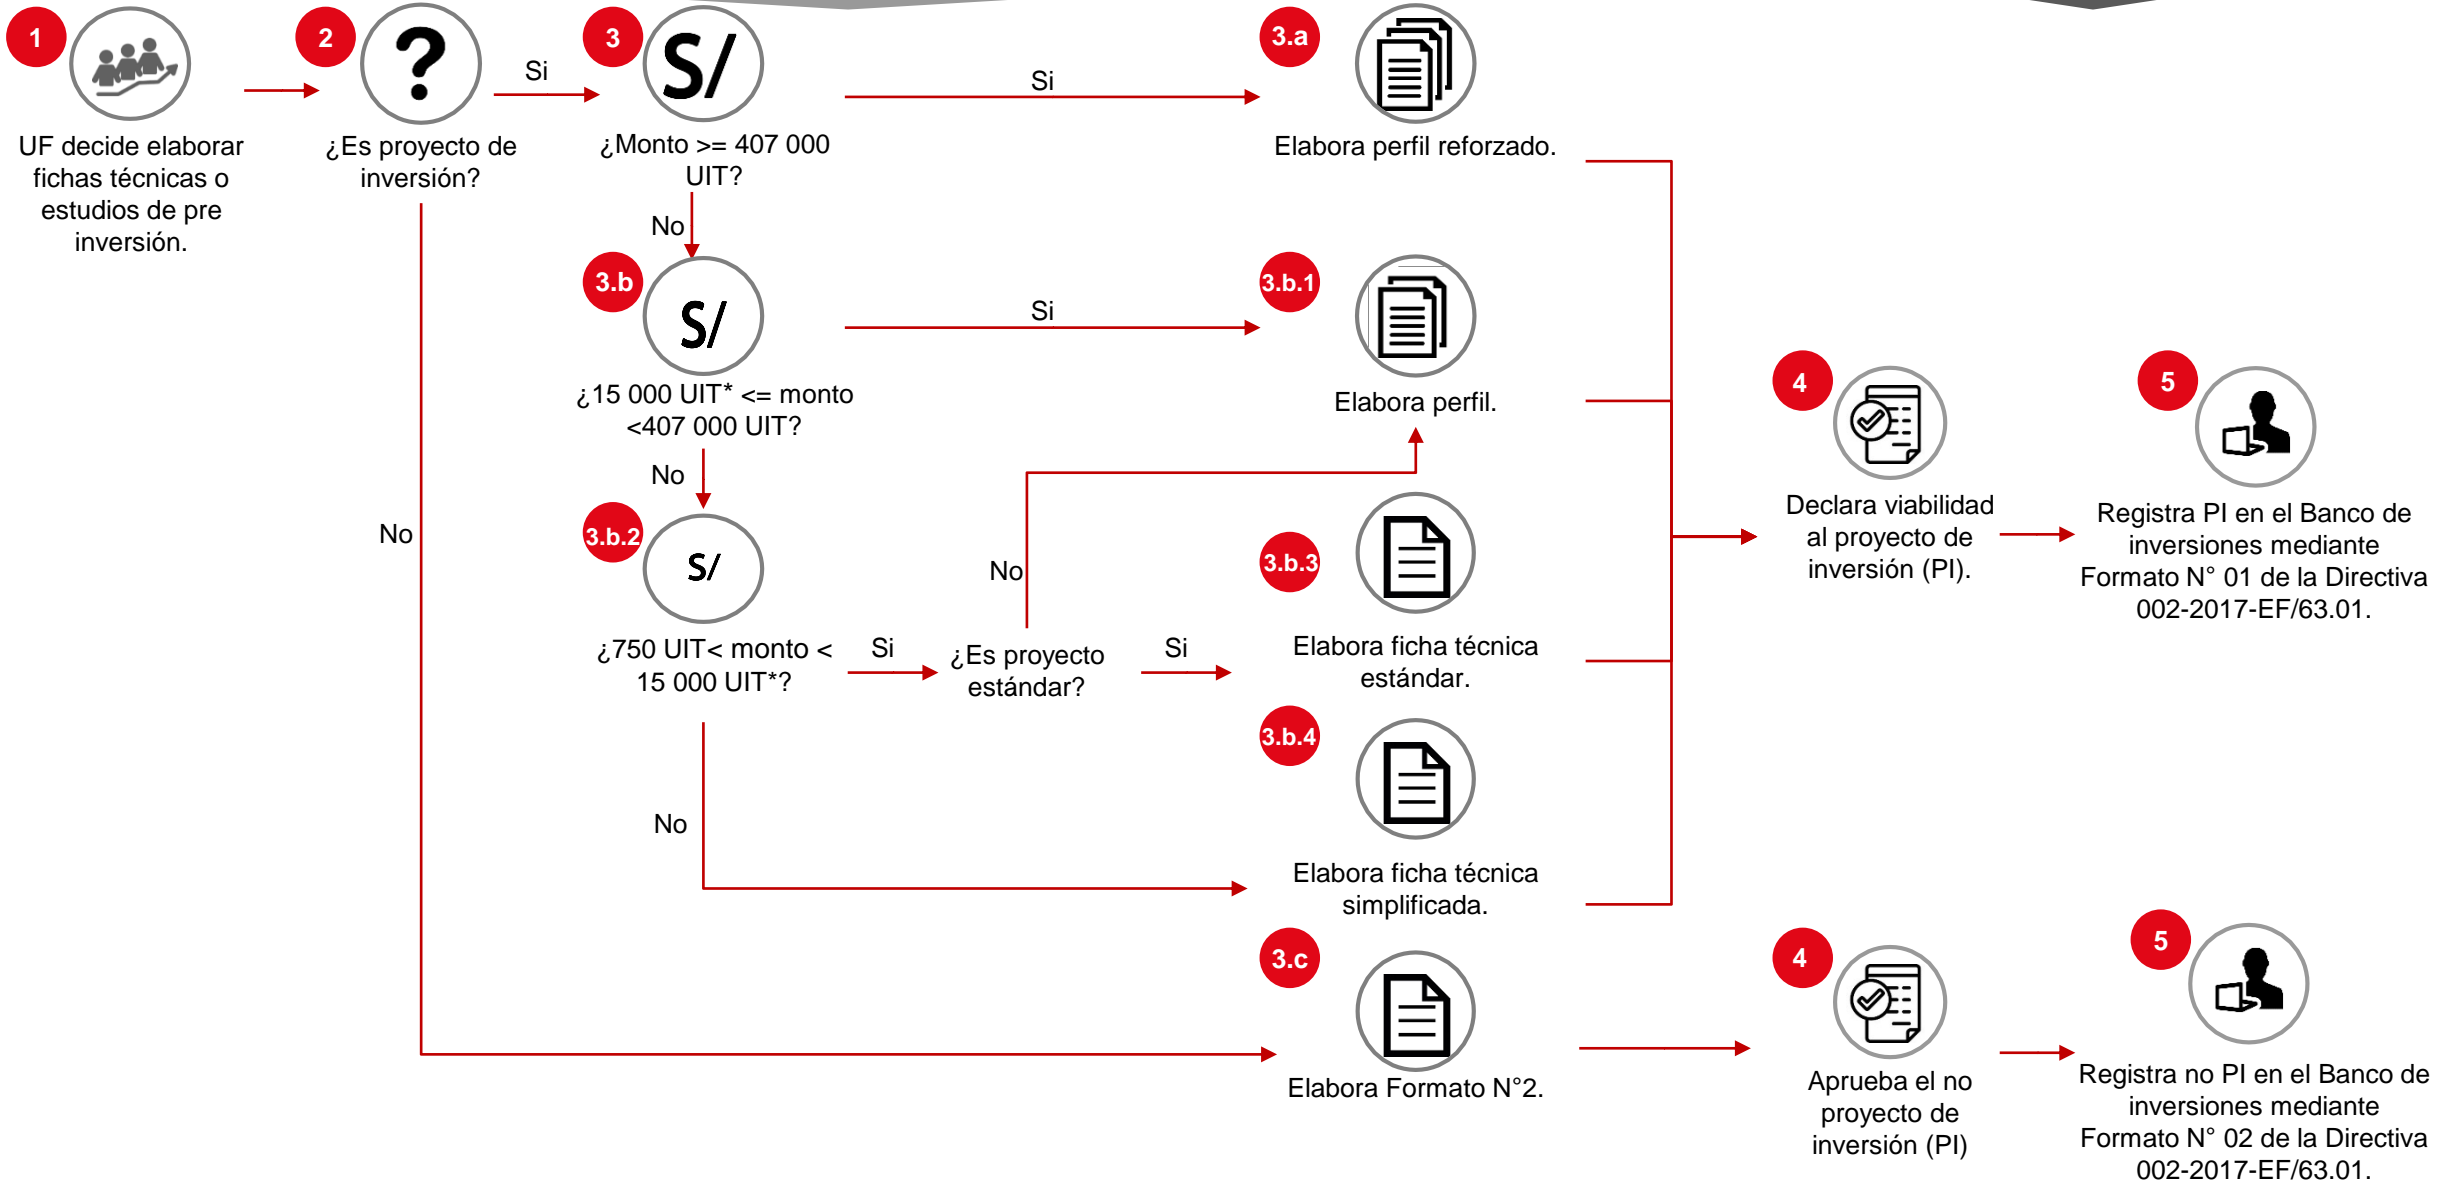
1

UF decide elaborar fichas técnicas o estudios de pre inversión.

2

?

¿Es proyecto de inversión?

Si

3

S/

¿Monto >= 407 000 UIT?

Si

3.a

Elabora perfil reforzado.

No

3.b

S/

¿15 000 UIT* <= monto <407 000 UIT?

Si

3.b.1

Elabora perfil.

No

3.b.2

S/

¿750 UIT< monto < 15 000 UIT*?

Si

No

¿Es proyecto estándar?

Si

3.b.3

Elabora ficha técnica estándar.

No

3.b.4

Elabora ficha técnica simplificada.

No

3.c

Elabora Formato N°2.

4

Declara viabilidad al proyecto de inversión (PI).

5

Registra PI en el Banco de inversiones mediante Formato N° 01 de la Directiva 002-2017-EF/63.01.

4

Aprueba el no proyecto de inversión (PI)

5

Registra no PI en el Banco de inversiones mediante Formato N° 02 de la Directiva 002-2017-EF/63.01.